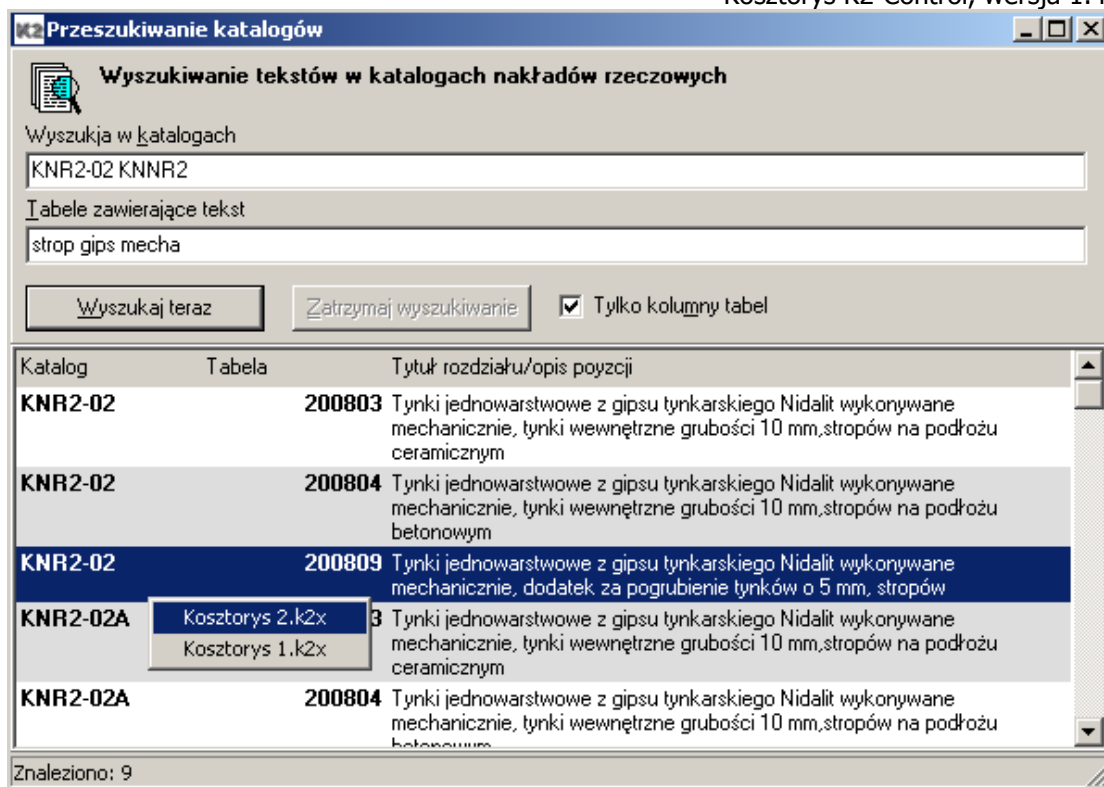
Kosztorys K2 Control, wersja 1.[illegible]

K2 Przeszukiwanie katalogów

Wyszukiwanie tekstów w katalogach nakładów rzeczowych

Wyszukja w katalogach

KNR2-02 KNNR2

Tabele zawierające tekst

strop gips mecha

Wyszukaj teraz

Zatrzymaj wyszukiwanie

Tylko kolumny tabel

| Katalog | Tabela | Tytuł rozdziału/opis poyzcji |
|---|---|---|
| KNR2-02 | 200803 | Tynki jednowarstwowe z gipsu tynkarskiego Nidalit wykonywane mechanicznie, tynki wewnętrzne grubości 10 mm,stropów na podłożu ceramicznym |
| KNR2-02 | 200804 | Tynki jednowarstwowe z gipsu tynkarskiego Nidalit wykonywane mechanicznie, tynki wewnętrzne grubości 10 mm,stropów na podłożu betonowym |
| KNR2-02 | 200809 | Tynki jednowarstwowe z gipsu tynkarskiego Nidalit wykonywane mechanicznie, dodatek za pogrubienie tynków o 5 mm, stropów |
| KNR2-02A | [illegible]3 | Tynki jednowarstwowe z gipsu tynkarskiego Nidalit wykonywane mechanicznie, tynki wewnętrzne grubości 10 mm,stropów na podłożu ceramicznym |
| KNR2-02A | 200804 | Tynki jednowarstwowe z gipsu tynkarskiego Nidalit wykonywane mechanicznie, tynki wewnętrzne grubości 10 mm,stropów na podłożu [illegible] |

Kosztorys 2.k2x
Kosztorys 1.k2x

Znaleziono: 9